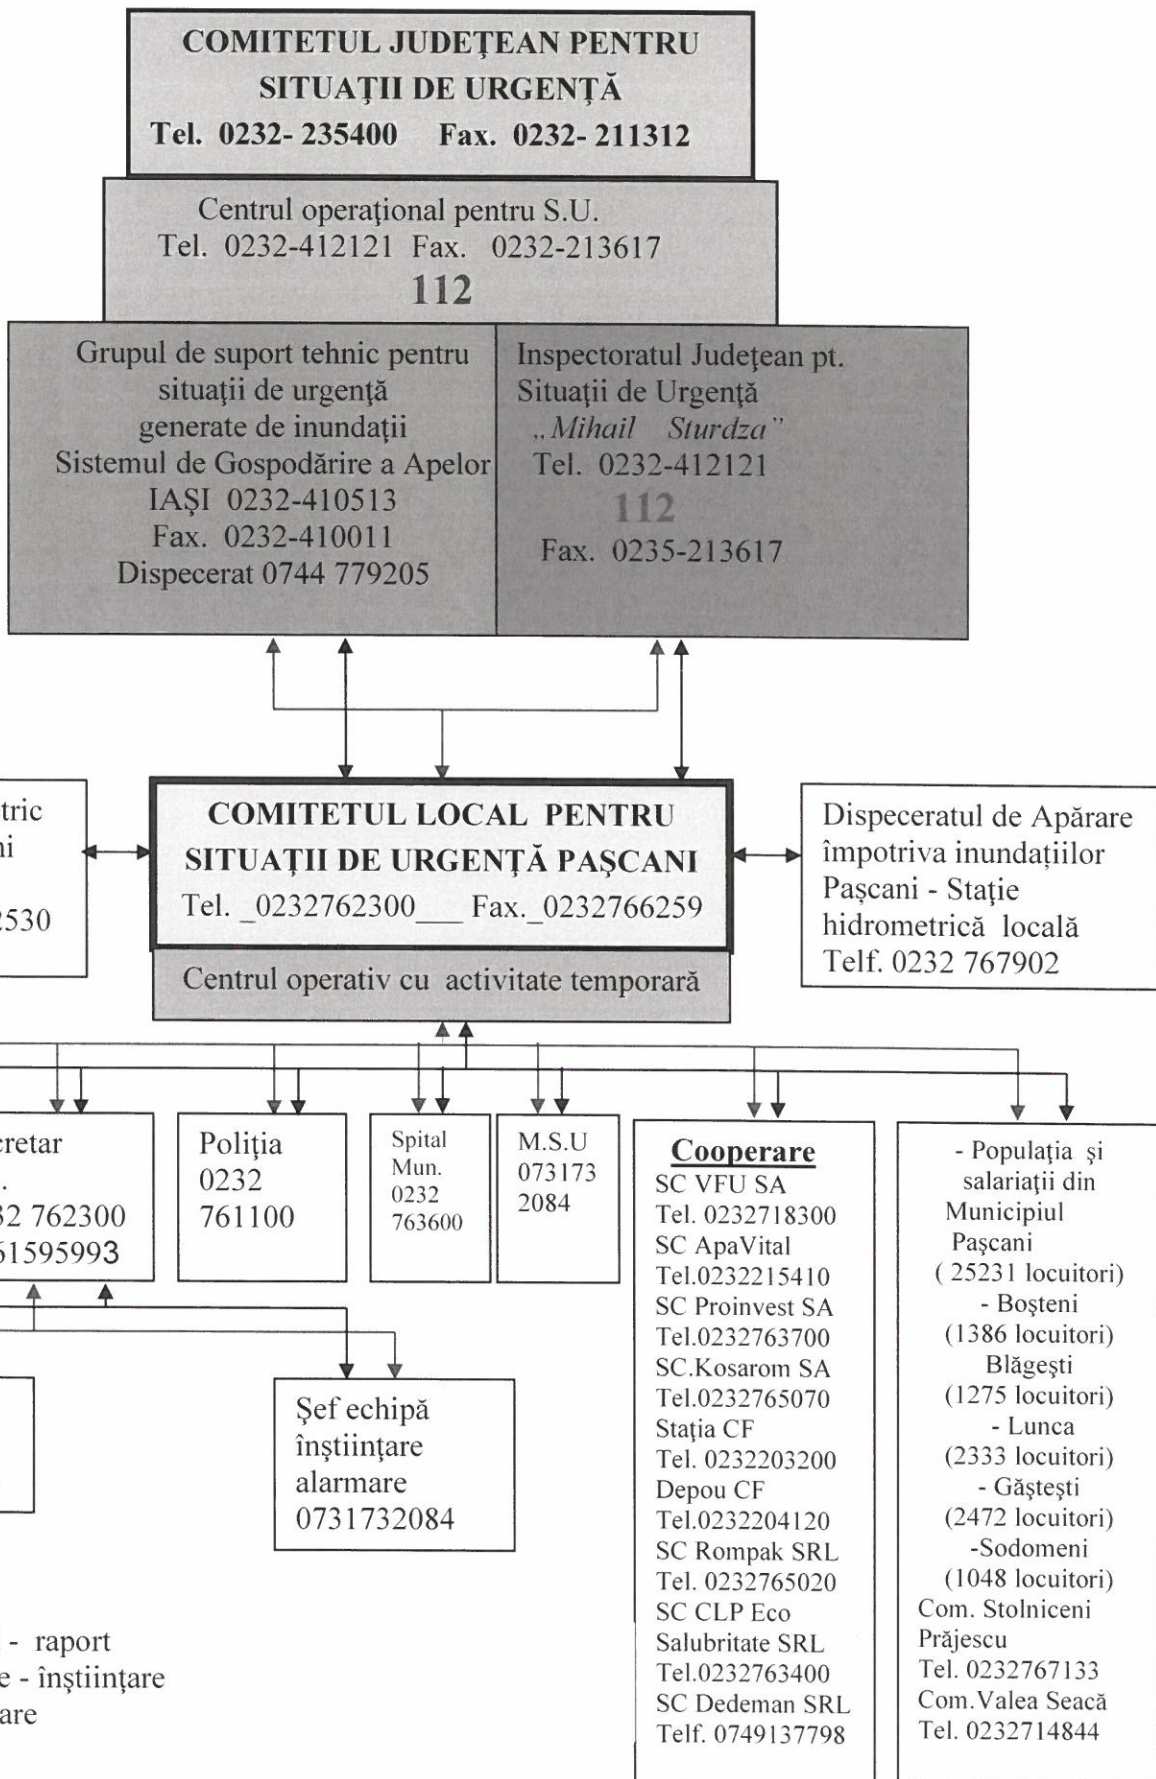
COMITETUL JUDEŢEAN PENTRU SITUAŢII DE URGENŢĂ
Tel. 0232- 235400 Fax. 0232- 211312

Centrul operaţional pentru S.U.
Tel. 0232-412121 Fax. 0232-213617
112

Grupul de suport tehnic pentru situaţii de urgenţă generate de inundaţii
Sistemul de Gospodărire a Apelor IAŞI 0232-410513
Fax. 0232-410011
Dispecerat 0744 779205

Inspectoratul Judeţean pt. Situaţii de Urgenţă „Mihail Sturdza"
Tel. 0232-412121
112
Fax. 0235-213617

tric
ni
2530

COMITETUL LOCAL PENTRU SITUAŢII DE URGENŢĂ PAŞCANI
Tel. _0232762300___ Fax._0232766259
Centrul operativ cu activitate temporară

Dispeceratul de Apărare împotriva inundaţiilor Paşcani - Staţie hidrometrică locală
Telf. 0232 767902

cretar
.
32 762300
61595993

Poliţia
0232
761100

Spital Mun.
0232
763600

M.S.U
073173
2084

Cooperare
SC VFU SA
Tel. 0232718300
SC ApaVital
Tel.0232215410
SC Proinvest SA
Tel.0232763700
SC.Kosarom SA
Tel.0232765070
Staţia CF
Tel. 0232203200
Depou CF
Tel.0232204120
SC Rompak SRL
Tel. 0232765020
SC CLP Eco Salubritate SRL
Tel.0232763400
SC Dedeman SRL
Telf. 0749137798

- Populaţia şi salariaţii din Municipiul Paşcani
( 25231 locuitori)
- Boşteni
(1386 locuitori)
Blăgeşti
(1275 locuitori)
- Lunca
(2333 locuitori)
- Găşteşti
(2472 locuitori)
-Sodomeni
(1048 locuitori)
Com. Stolniceni Prăjescu
Tel. 0232767133
Com.Valea Seacă
Tel. 0232714844

Şef echipă înştiinţare alarmare
0731732084

l - raport
e - înştiinţare
are